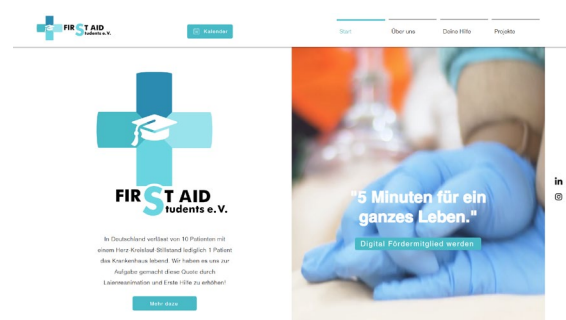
FIRST AID Students e.V.

Kalender

Start

Über uns

Deine Hilfe

Projekte

FIRST AID Students e.V.

In Deutschland verlässt von 10 Patienten mit einem Herz-Kreislauf-Stillstand lediglich 1 Patient das Krankenhaus lebend. Wir haben es uns zur Aufgabe gemacht diese Quote durch Laienreanimation und Erste Hilfe zu erhöhen!

Mehr dazu

"5 Minuten für ein ganzes Leben."

Digital Fördermitglied werden

in